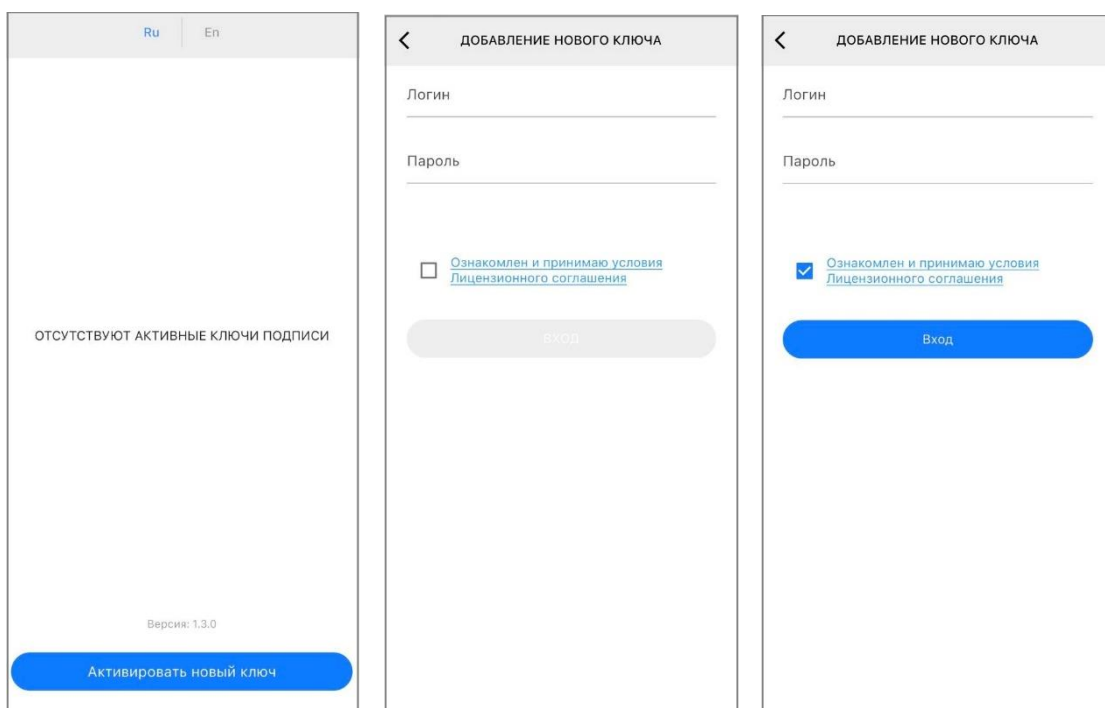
Ru En

ОТСУТСТВУЮТ АКТИВНЫЕ КЛЮЧИ ПОДПИСИ

Версия: 1.3.0

Активировать новый ключ

ДОБАВЛЕНИЕ НОВОГО КЛЮЧА

Логин

Пароль

Ознакомлен и принимаю условия Лицензионного соглашения

Вход

ДОБАВЛЕНИЕ НОВОГО КЛЮЧА

Логин

Пароль

Ознакомлен и принимаю условия Лицензионного соглашения

Вход